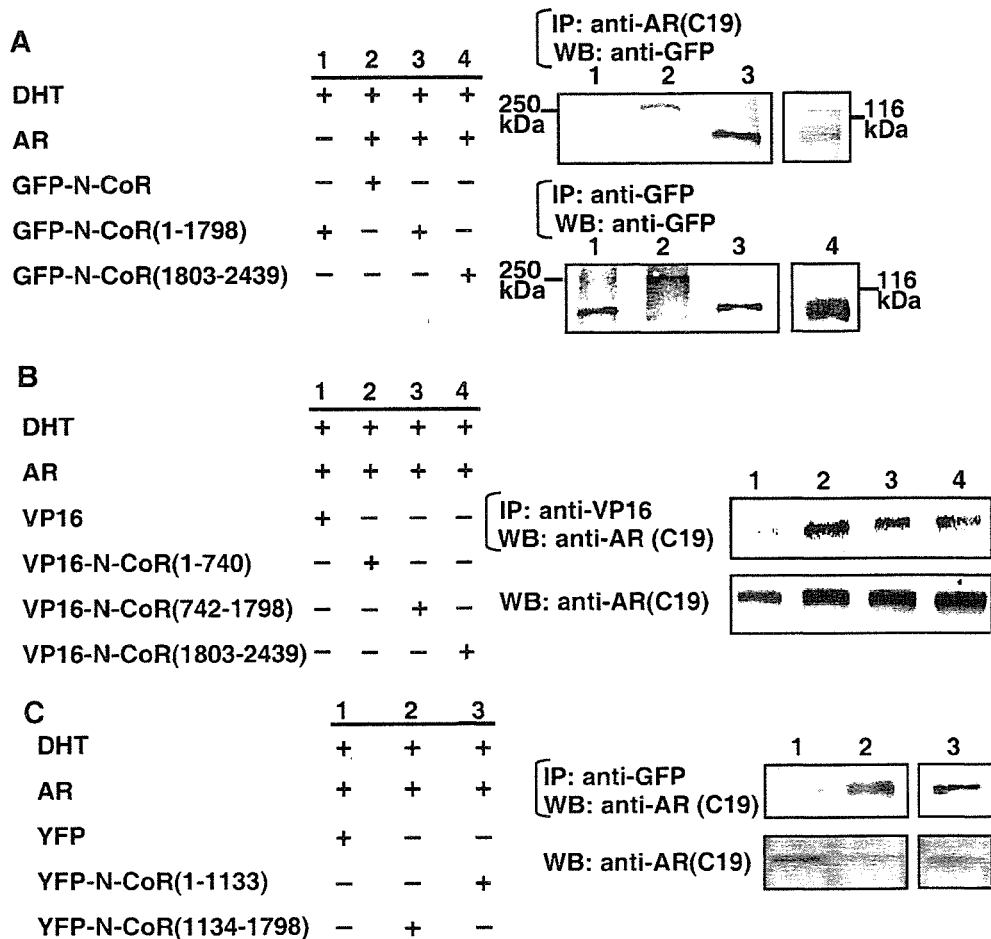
A

| | 1 | 2 | 3 | 4 |
|---|---|---|---|---|
| DHT | + | + | + | + |
| AR | − | + | + | + |
| GFP-N-CoR | − | + | − | − |
| GFP-N-CoR(1-1798) | + | − | + | − |
| GFP-N-CoR(1803-2439) | − | − | − | + |

IP: anti-AR(C19)
WB: anti-GFP
1 2 3
250 kDa
116 kDa

IP: anti-GFP
WB: anti-GFP
1 2 3 4
250 kDa
116 kDa

B

| | 1 | 2 | 3 | 4 |
|---|---|---|---|---|
| DHT | + | + | + | + |
| AR | + | + | + | + |
| VP16 | + | − | − | − |
| VP16-N-CoR(1-740) | − | + | − | − |
| VP16-N-CoR(742-1798) | − | − | + | − |
| VP16-N-CoR(1803-2439) | − | − | − | + |

1 2 3 4
IP: anti-VP16
WB: anti-AR (C19)
WB: anti-AR(C19)

C

| | 1 | 2 | 3 |
|---|---|---|---|
| DHT | + | + | + |
| AR | + | + | + |
| YFP | + | − | − |
| YFP-N-CoR(1-1133) | − | − | + |
| YFP-N-CoR(1134-1798) | − | + | − |

1 2 3
IP: anti-GFP
WB: anti-AR (C19)
WB: anti-AR(C19)